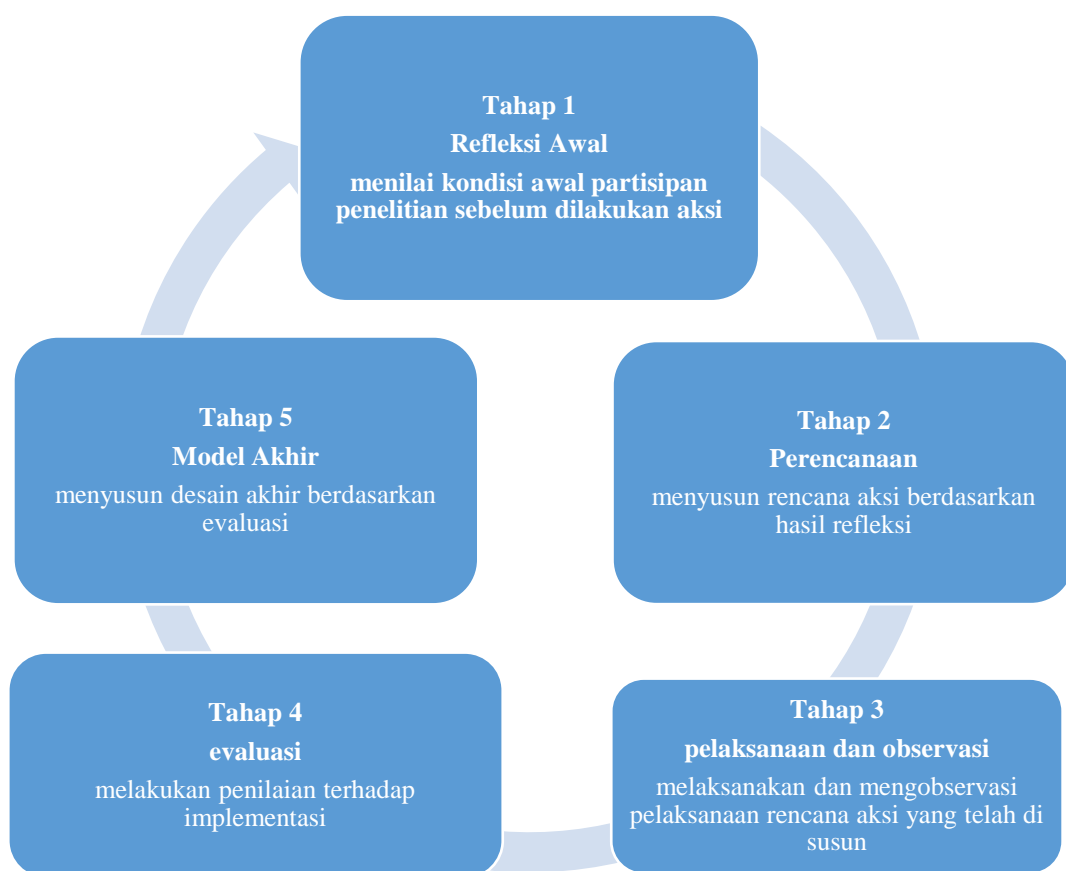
Tahap 1
Refleksi Awal
menilai kondisi awal partisipan penelitian sebelum dilakukan aksi

Tahap 2
Perencanaan
menyusun rencana aksi berdasarkan hasil refleksi

Tahap 3
pelaksanaan dan observasi
melaksanakan dan mengobservasi pelaksanaan rencana aksi yang telah di susun

Tahap 4
evaluasi
melakukan penilaian terhadap implementasi

Tahap 5
Model Akhir
menyusun desain akhir berdasarkan evaluasi